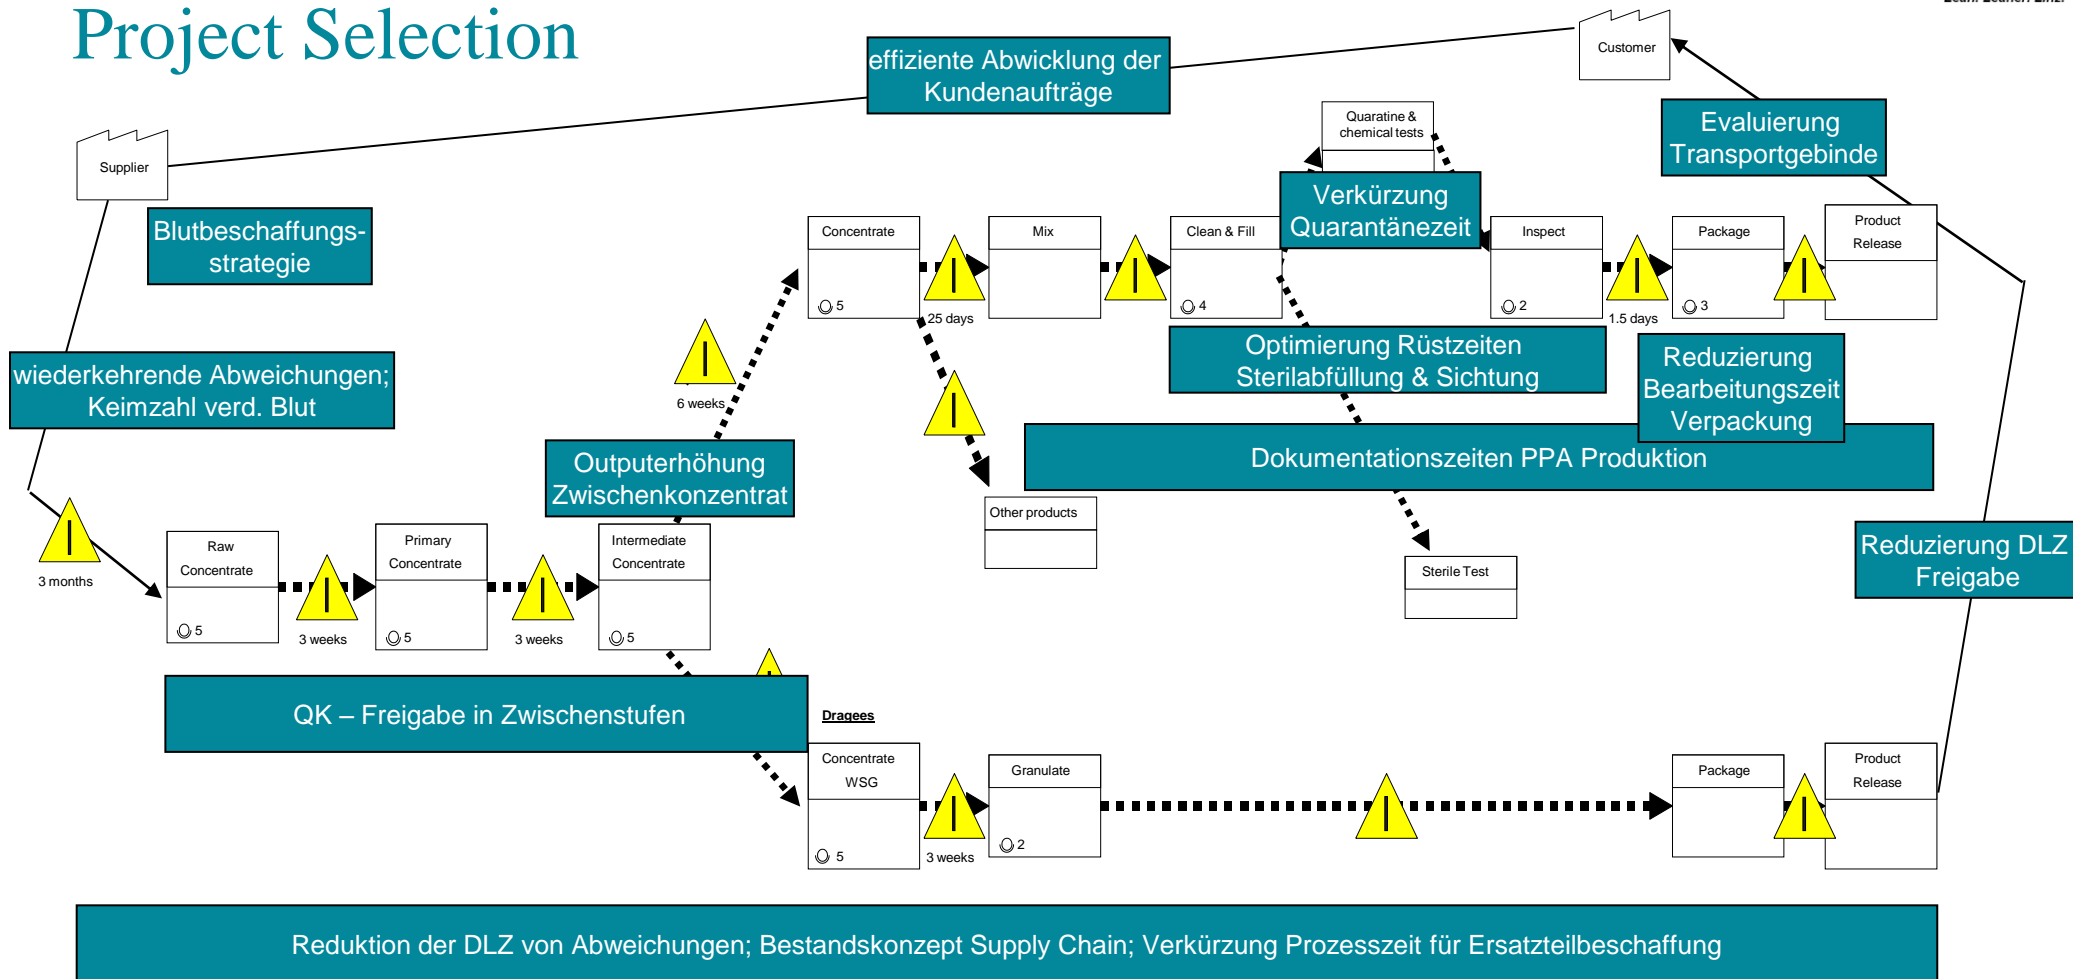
Project Selection

effiziente Abwicklung der Kundenaufträge

Customer

Supplier

Blutbeschaffungsstrategie

Evaluierung Transportgebinde

Quaratine & chemical tests

Verkürzung Quarantänezeit

Concentrate

Mix

Clean & Fill

Inspect

Package

Product Release

5

25 days

4

2

1.5 days

3

Optimierung Rüstzeiten Sterilabfüllung & Sichtung

Reduzierung Bearbeitungszeit Verpackung

wiederkehrende Abweichungen; Keimzahl verd. Blut

6 weeks

Dokumentationszeiten PPA Produktion

Outputerhöhung Zwischenkonzentrat

Other products

Sterile Test

Reduzierung DLZ Freigabe

3 months

Raw Concentrate

5

3 weeks

Primary Concentrate

5

3 weeks

Intermediate Concentrate

5

QK – Freigabe in Zwischenstufen

Dragees

Concentrate WSG

5

3 weeks

Granulate

2

Package

Product Release

Reduktion der DLZ von Abweichungen; Bestandskonzept Supply Chain; Verkürzung Prozesszeit für Ersatzteilbeschaffung